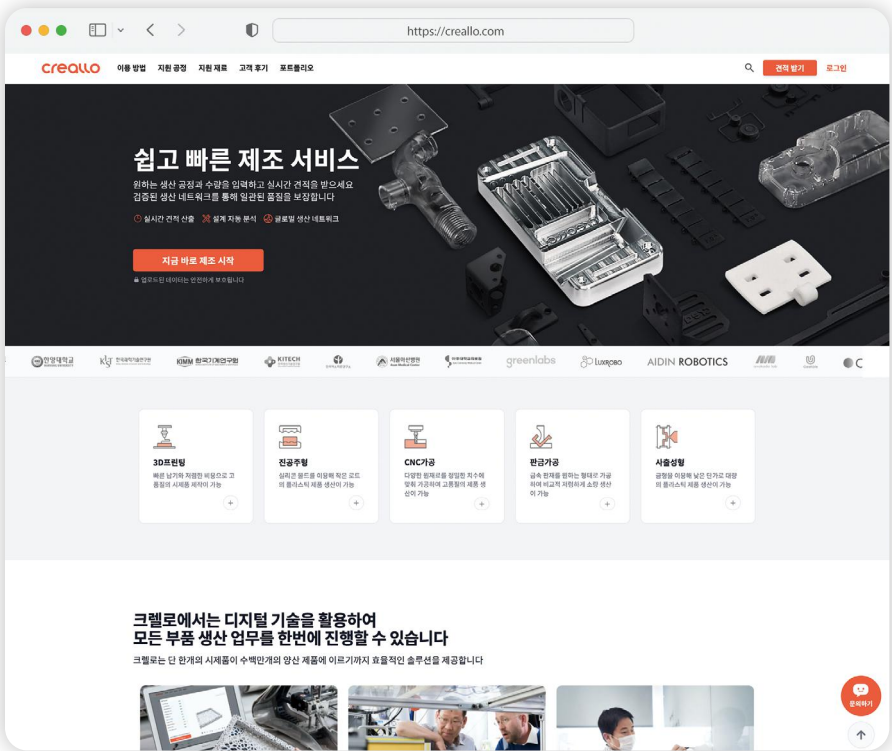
https://creallo.com

creallo 이용 방법 지원 공정 지원 재료 고객 후기 포트폴리오

견적 받기 로그인

쉽고 빠른 제조 서비스

원하는 생산 공정과 수량을 입력하고 실시간 견적을 받으세요
검증된 생산 네트워크를 통해 일관된 품질을 보장합니다

실시간 견적 산출 설계 자동 분석 글로벌 생산 네트워크

지금 바로 제조 시작

업로드된 데이터는 안전하게 보호됩니다

한양대학교 KITECH KIMM 한국기계연구원 KITECH 서울아산병원 greenlabs Luxrobo AIDIN ROBOTICS

3D프린팅
빠른 납기와 저렴한 비용으로 고품질의 시제품 제작이 가능

진공주형
실리콘 몰드를 이용해 적은 로트의 플라스틱 제품 생산이 가능

CNC가공
다양한 원재료를 정밀한 치수에 맞춰 가공하여 고품질의 제품 생산이 가능

판금가공
금속 판재를 원하는 형태로 가공하여 비교적 저렴하게 소량 생산이 가능

사출성형
금형을 이용해 낮은 단가로 대량의 플라스틱 제품 생산이 가능

크렐로에서는 디지털 기술을 활용하여
모든 부품 생산 업무를 한번에 진행할 수 있습니다

크렐로는 단 한개의 시제품이 수백만개의 양산 제품에 이르기까지 효율적인 솔루션을 제공합니다

문의하기